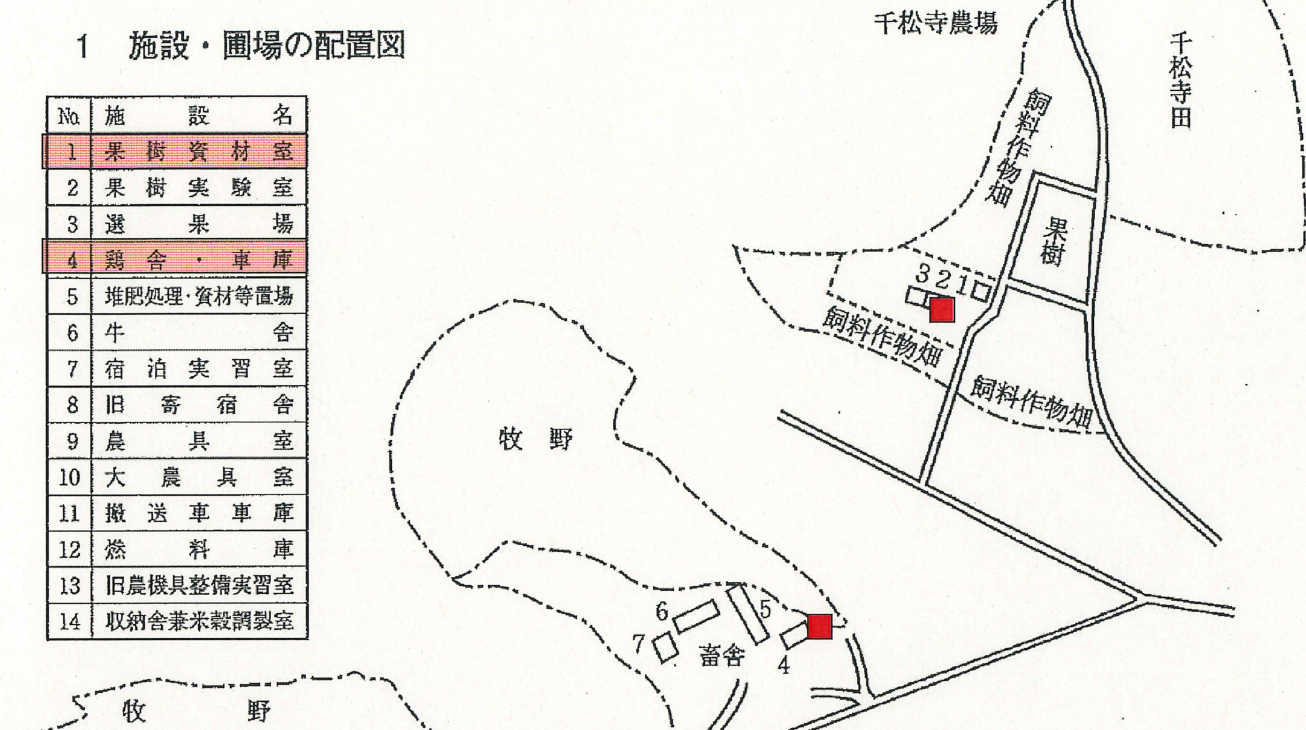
1　施設・圃場の配置図

| No. | 施設名 |
|---|---|
| 1 | 果樹資材室 |
| 2 | 果樹実験室 |
| 3 | 選果場 |
| 4 | 鶏舎・車庫 |
| 5 | 堆肥処理・資材等置場 |
| 6 | 牛舎 |
| 7 | 宿泊実習室 |
| 8 | 旧寄宿舎 |
| 9 | 農具室 |
| 10 | 大農具室 |
| 11 | 搬送車車庫 |
| 12 | 燃料庫 |
| 13 | 旧農機具整備実習室 |
| 14 | 収納舎兼米穀調製室 |

千松寺農場

千松寺田

飼料作物畑

果樹

3 2 1

飼料作物畑

飼料作物畑

牧野

6

5

7

畜舎

4

牧野